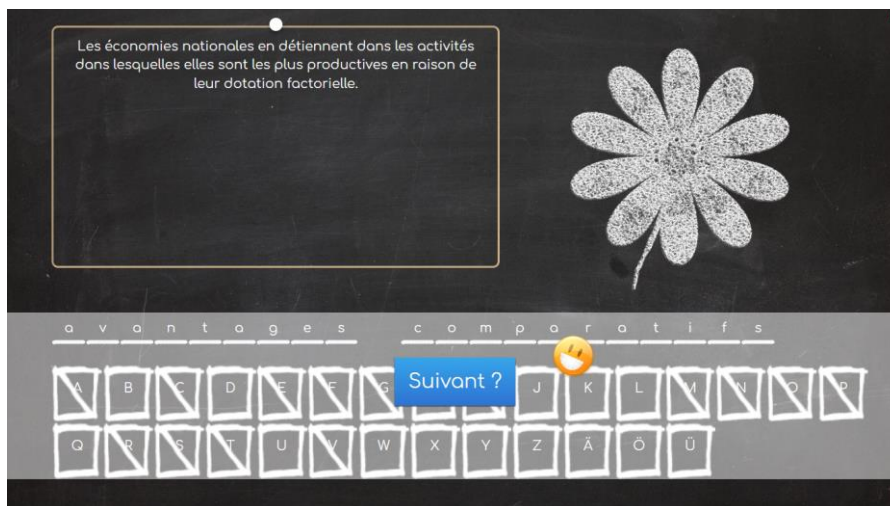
Les économies nationales en détiennent dans les activités dans lesquelles elles sont les plus productives en raison de leur dotation factorielle.

a v a n t a g e s c o m p a r a t i f s

A B C D E F G Suivant ? J K L M N O P

Q R S T U V W X Y Z Ä Ö Ü